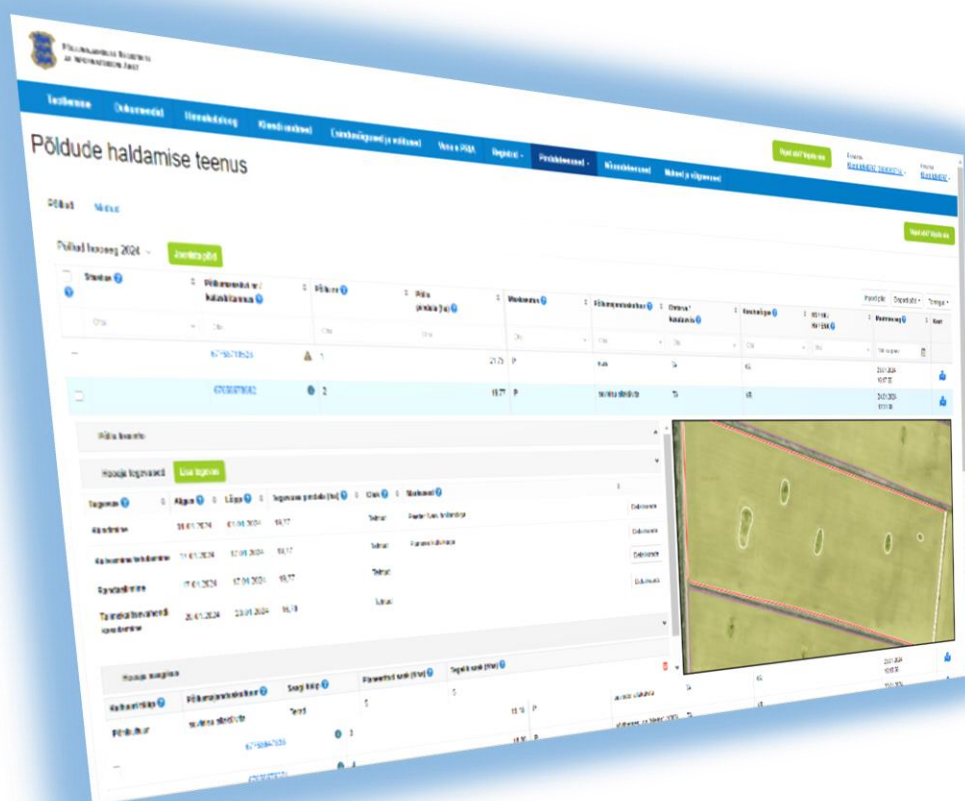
Põldude haldamise teenus

Põllud

Põllud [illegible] 2024

| Staatus | Põllumassiivi nr / katastritunnus | Põllu nr | Põllu pindala (ha) | Maakasutus | Põllumajanduskultuur | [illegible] | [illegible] | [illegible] | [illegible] |
|---|---|---|---|---|---|---|---|---|---|
| | 67150718626 | 1 | 21.73 | P | | 5A | 65 | 23.01.2024 | |
| | 67150978052 | 2 | 19.77 | P | | 5A | 65 | 23.01.2024 | |

Lisa tegevus

| Tegevus | Algus | Lõpp | Tegevuse pindala (ha) | Olek | Märkused | |
|---|---|---|---|---|---|---|
| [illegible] | 04.01.2024 | 04.01.2024 | 19.77 | Tehtud | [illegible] | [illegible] |
| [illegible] | 11.01.2024 | 12.01.2024 | 19.77 | Tehtud | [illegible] | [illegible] |
| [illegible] | 17.01.2024 | 17.01.2024 | 19.77 | Tehtud | | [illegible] |
| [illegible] | 25.01.2024 | 25.01.2024 | 19.77 | Tehtud | | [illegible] |

| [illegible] | Põllumajanduskultuur | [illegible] | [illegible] | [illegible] |
|---|---|---|---|---|
| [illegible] | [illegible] | Tehtud | 5 | 5 |

67150947026

23.01.2024